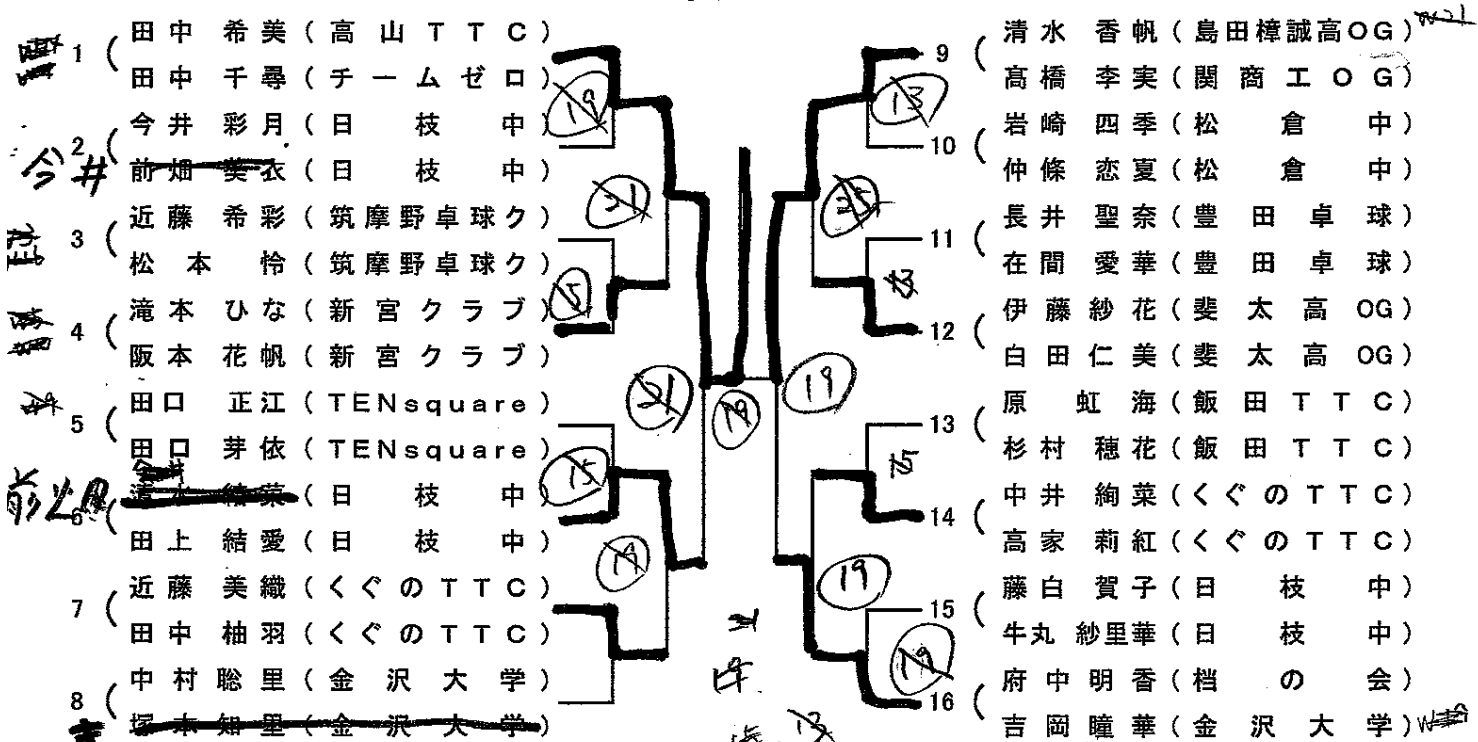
1 (田中 希美(高山TTC)
田中 千尋(チームゼロ)

2 (今井 彩月(日 枝 中)
前畑 美衣(日 枝 中)
今井

3 (近藤 希彩(筑摩野卓球ク)
松本 怜(筑摩野卓球ク)

4 (滝本 ひな(新宮クラブ)
阪本 花帆(新宮クラブ)

5 (田口 正江(TENsquare)
田口 芽依(TENsquare)

6 ([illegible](日 枝 中)
田上 結愛(日 枝 中)
前川

7 (近藤 美織(くぐのTTC)
田中 柚羽(くぐのTTC)

8 (中村聡里(金 沢 大 学)
塚本 知里(金 沢 大 学)

9 (清水 香帆(島田樟誠高OG)
高橋 李実(関商工OG)

10 (岩崎 四季(松 倉 中)
仲條 恋夏(松 倉 中)

11 (長井 聖奈(豊 田 卓 球)
在間 愛華(豊 田 卓 球)

12 (伊藤紗花(斐太高 OG)
白田仁美(斐太高 OG)

13 (原 虹海(飯田TTC)
杉村 穂花(飯田TTC)

14 (中井 絢菜(くぐのTTC)
高家 莉紅(くぐのTTC)

15 (藤白 賀子(日 枝 中)
牛丸 紗里華(日 枝 中)

16 (府中明香(梢 の 会)
吉岡瞳華(金 沢 大 学)

19 21 5 21 15 19 19 19 13 23 15 19 19 19 13